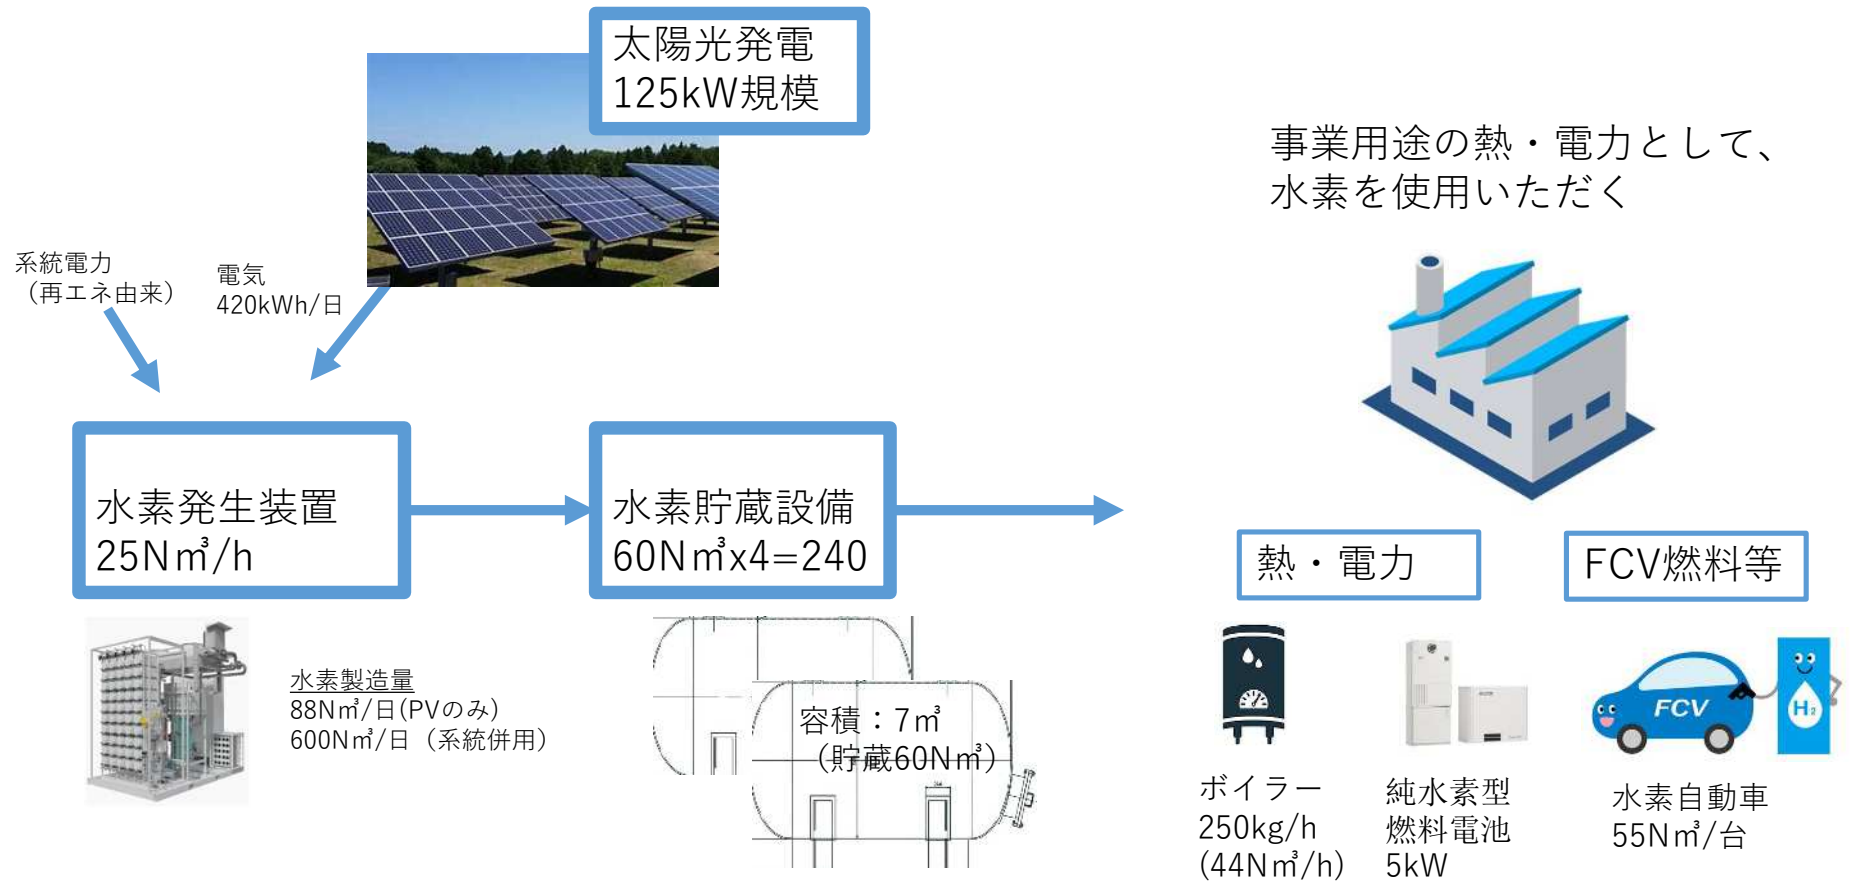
太陽光発電
125kW規模

事業用途の熱・電力として、
水素を使用いただく

系統電力
（再エネ由来）

電気
420kWh/日

水素発生装置
25N㎥/h

水素貯蔵設備
60N㎥x4=240

熱・電力

FCV燃料等

水素製造量
88N㎥/日(PVのみ)
600N㎥/日（系統併用）

容積：7㎥
（貯蔵60N㎥）

FCV

$H_2$

ボイラー
250kg/h
(44N㎥/h)

純水素型
燃料電池
5kW

水素自動車
55N㎥/台